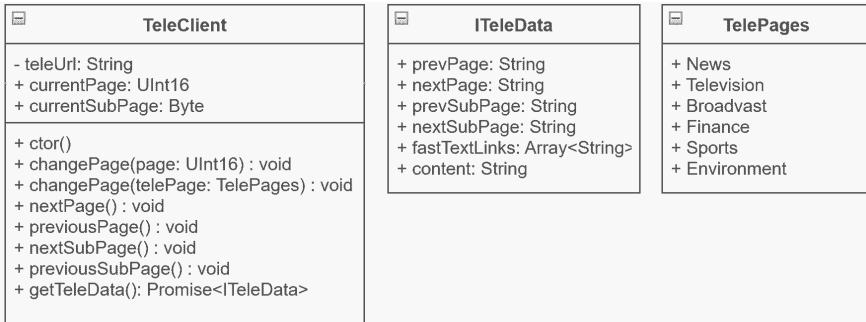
TeleClient

- teleUrl: String
+ currentPage: UInt16
+ currentSubPage: Byte

+ ctor()
+ changePage(page: UInt16) : void
+ changePage(telePage: TelePages) : void
+ nextPage() : void
+ previousPage() : void
+ nextSubPage() : void
+ previousSubPage() : void
+ getTeleData(): Promise<ITeleData>

ITeleData

+ prevPage: String
+ nextPage: String
+ prevSubPage: String
+ nextSubPage: String
+ fastTextLinks: Array<String>
+ content: String

TelePages

+ News
+ Television
+ Broadvast
+ Finance
+ Sports
+ Environment